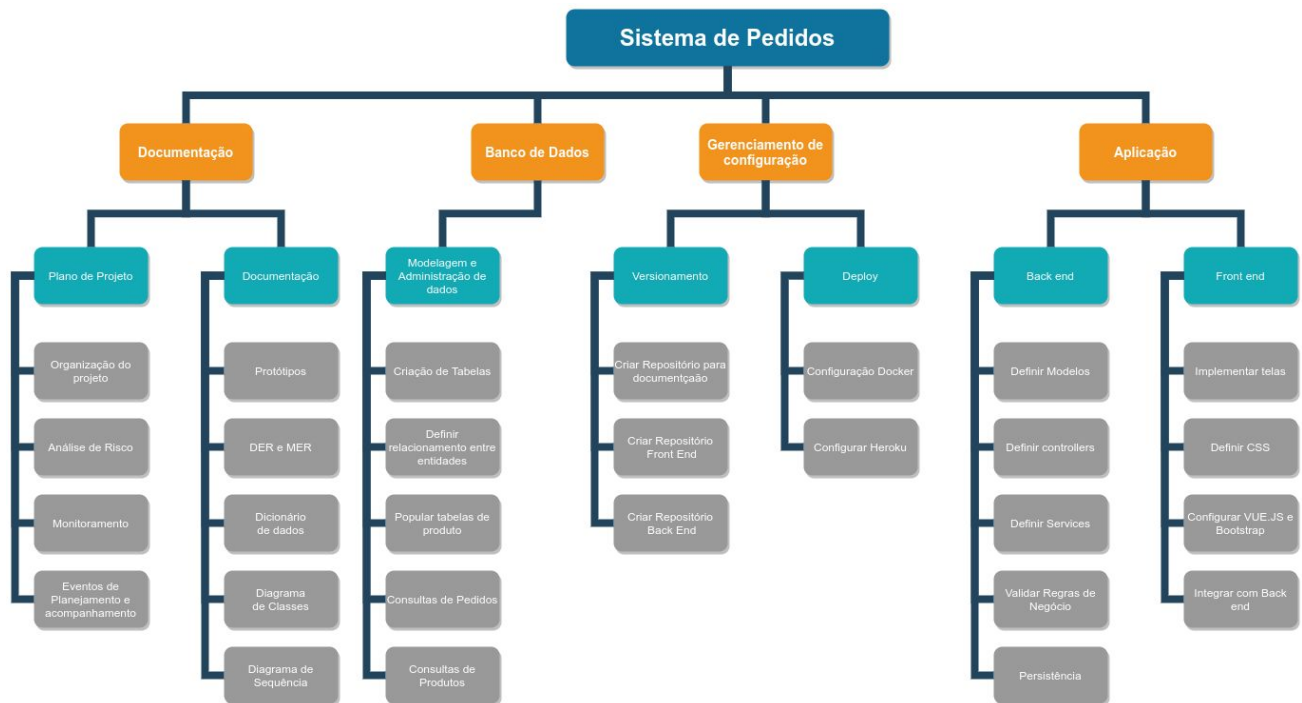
Sistema de Pedidos

Documentação

Plano de Projeto

Organização do projeto

Análise de Risco

Monitoramento

Eventos de Planejamento e acompanhamento

Documentação

Protótipos

DER e MER

Dicionário de dados

Diagrama de Classes

Diagrama de Sequência

Banco de Dados

Modelagem e Administração de dados

Criação de Tabelas

Definir relacionamento entre entidades

Popular tabelas de produto

Consultas de Pedidos

Consultas de Produtos

Gerenciamento de configuração

Versionamento

Criar Repositório para documentçaão

Criar Repositório Front End

Criar Repositório Back End

Deploy

Configuração Docker

Configurar Heroku

Aplicação

Back end

Definir Modelos

Definir controllers

Definir Services

Validar Regras de Negócio

Persistência

Front end

Implementar telas

Definir CSS

Configurar VUE.JS e Bootstrap

Integrar com Back end